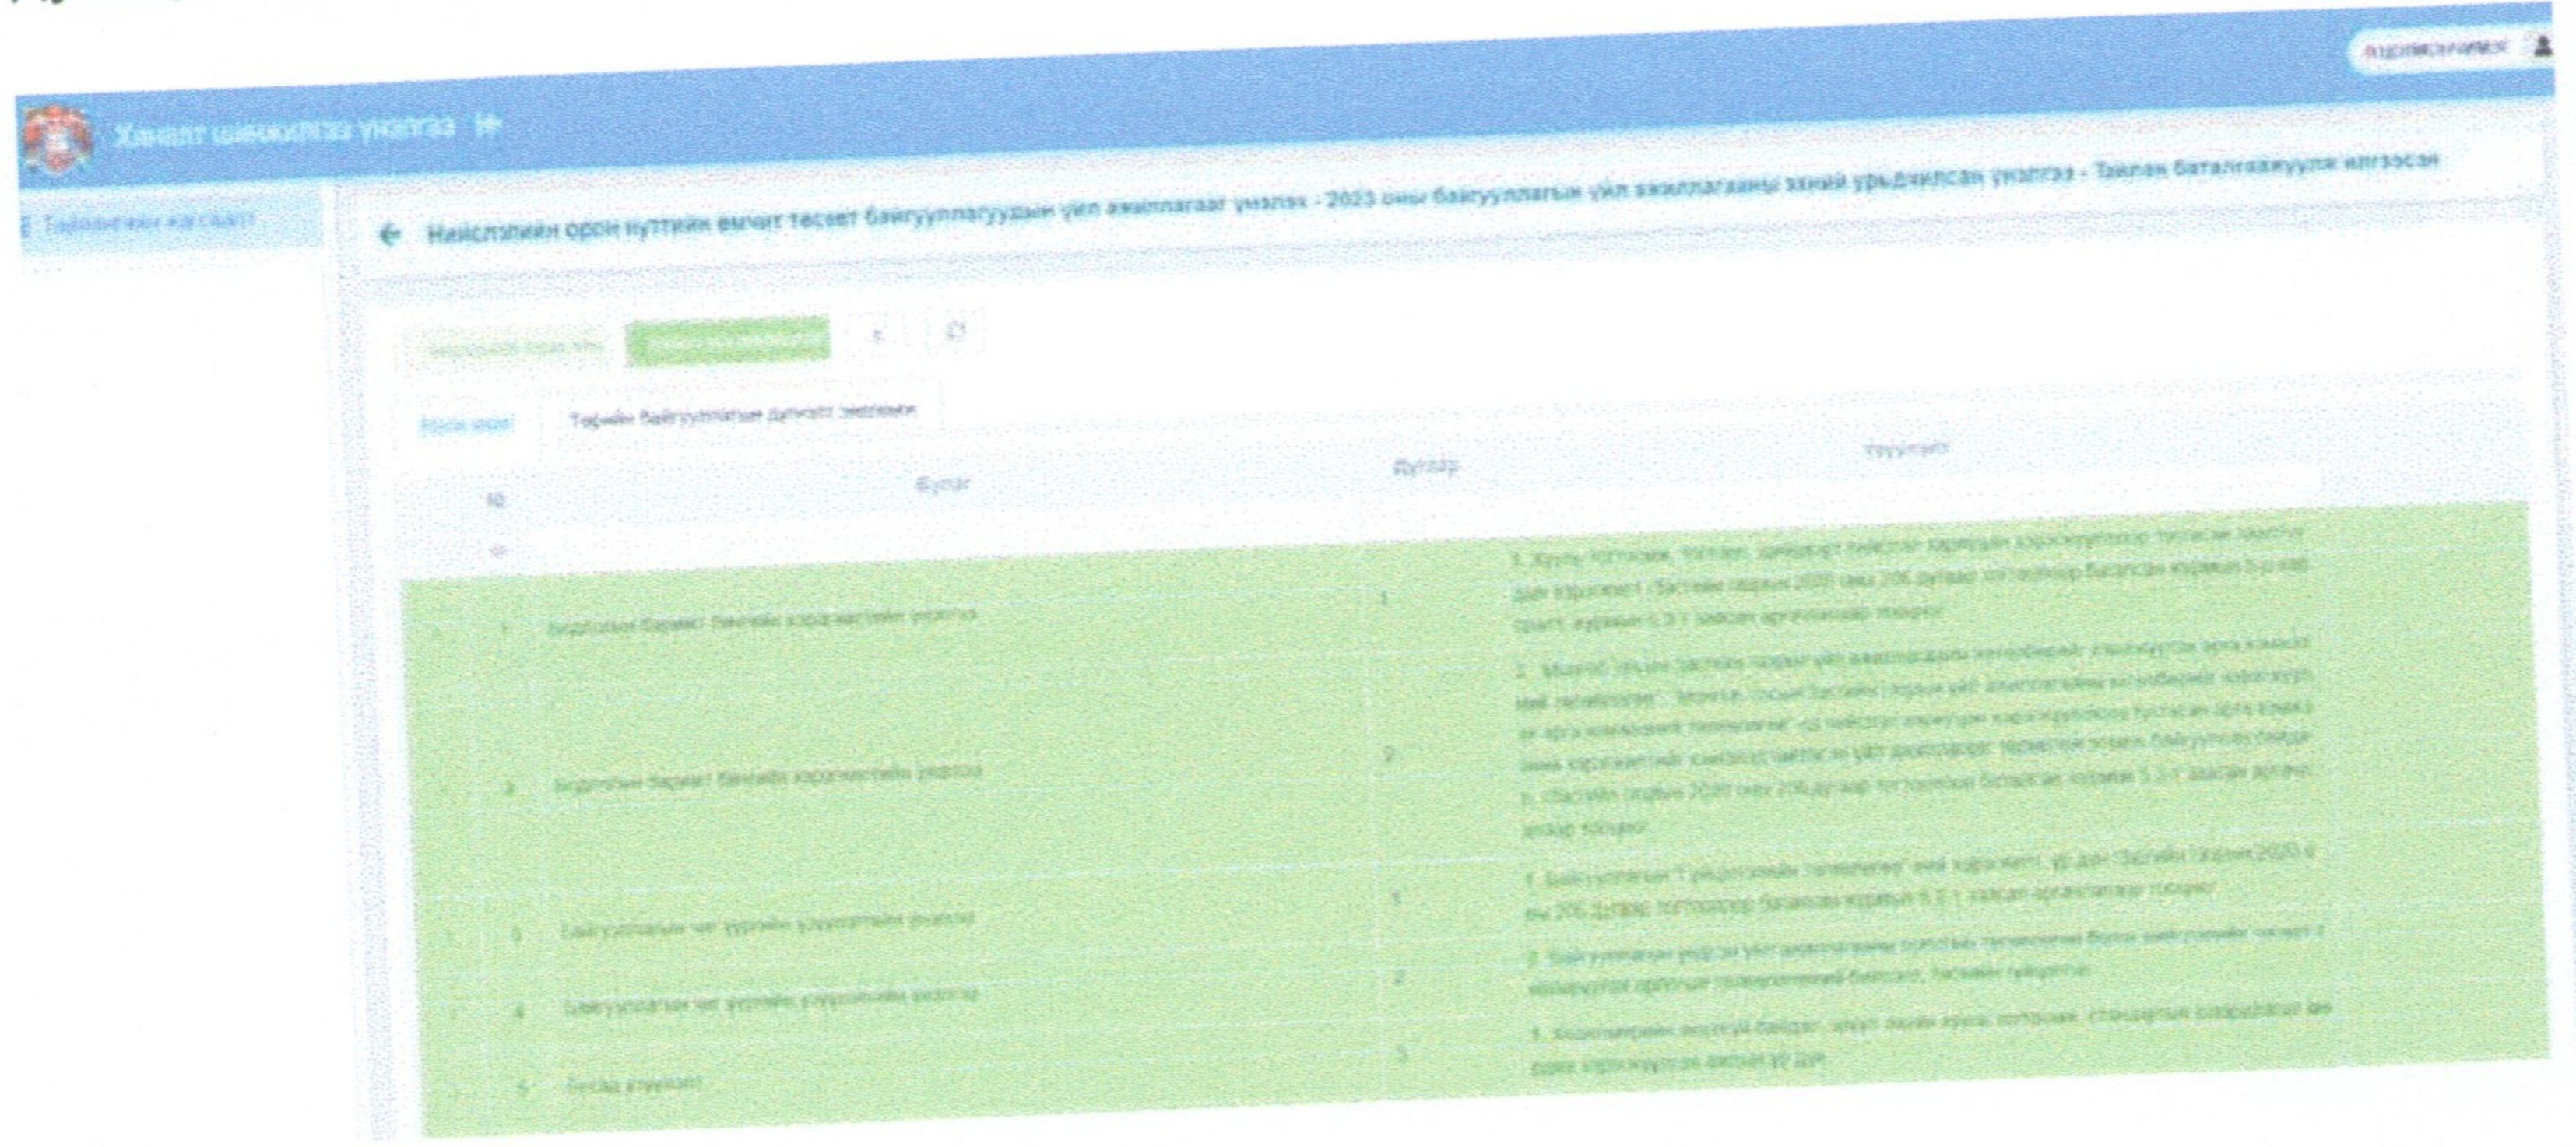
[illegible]

Хяналт шинжилгээ үнэлгээ

Тайлангийн жагсаалт

← Нийслэлийн эрүүл мэндийн газар ... - 2023 оны байгууллагын үйл ажиллагааны үр дүнгийн үнэлгээ - Тайлан баталгаажуулж илгээсэн

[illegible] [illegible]

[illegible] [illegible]

| № | Бүлэг | Дугаар | Үзүүлэлт |
|---|---|---|---|
| 1 | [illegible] | 1 | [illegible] |
| 2 | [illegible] | 2 | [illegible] |
| 3 | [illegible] | 1 | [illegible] |
| 4 | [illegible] | 2 | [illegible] |
| 5 | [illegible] | 3 | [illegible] |